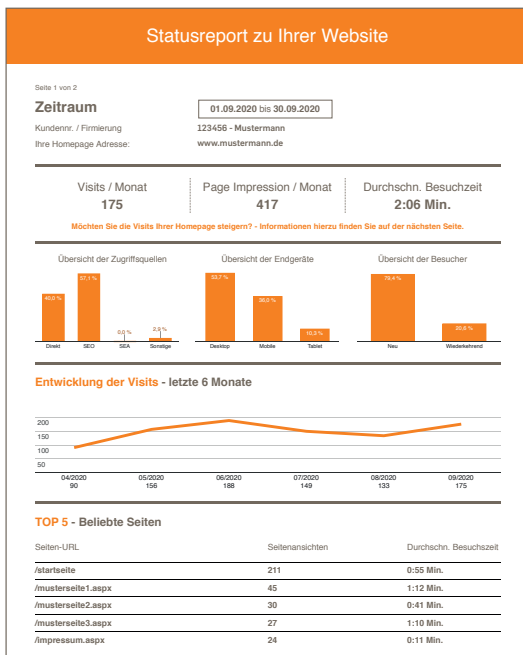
Statusreport zu Ihrer Website

Seite 1 von 2

Zeitraum

01.09.2020 bis 30.09.2020

Kundennr. / Firmierung 123456 - Mustermann

Ihre Homepage Adresse: www.mustermann.de

Visits / Monat
175

Page Impression / Monat
417

Durchschn. Besuchzeit
2:06 Min.

Möchten Sie die Visits Ihrer Homepage steigern? - Informationen hierzu finden Sie auf der nächsten Seite.

Übersicht der Zugriffsquellen

40,0 %
57,1 %
0,0 %
2,9 %
Direkt SEO SEA Sonstige

Übersicht der Endgeräte

53,7 %
36,0 %
10,3 %
Desktop Mobile Tablet

Übersicht der Besucher

79,4 %
20,6 %
Neu Wiederkehrend

Entwicklung der Visits - letzte 6 Monate

200
150
100
50

04/2020 90
05/2020 156
06/2020 188
07/2020 149
08/2020 133
09/2020 175

TOP 5 - Beliebte Seiten

| Seiten-URL | Seitenansichten | Durchschn. Besuchszeit |
|---|---|---|
| /startseite | 211 | 0:55 Min. |
| /musterseite1.aspx | 45 | 1:12 Min. |
| /musterseite2.aspx | 30 | 0:41 Min. |
| /musterseite3.aspx | 27 | 1:10 Min. |
| /impressum.aspx | 24 | 0:11 Min. |